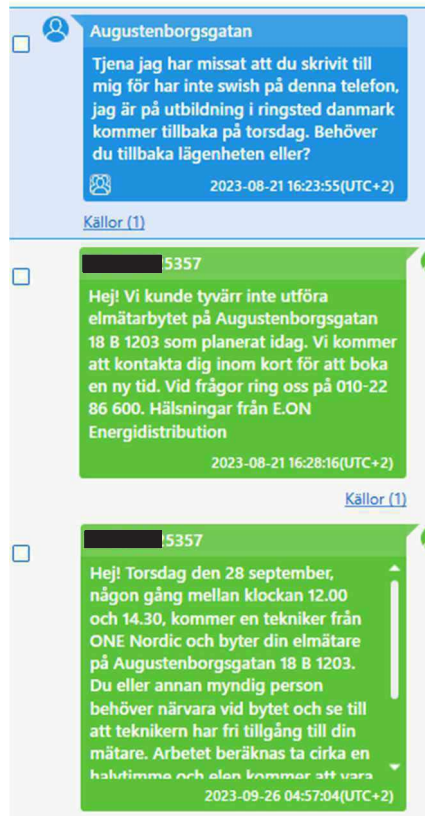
Augustenborgsgatan

Tjena jag har missat att du skrivit till mig för har inte swish på denna telefon, jag är på utbildning i ringsted danmark kommer tillbaka på torsdag. Behöver du tillbaka lägenheten eller?

2023-08-21 16:23:55(UTC+2)

Källor (1)

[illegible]5357

Hej! Vi kunde tyvärr inte utföra elmätarbytet på Augustenborgsgatan 18 B 1203 som planerat idag. Vi kommer att kontakta dig inom kort för att boka en ny tid. Vid frågor ring oss på 010-22 86 600. Hälsningar från E.ON Energidistribution

2023-08-21 16:28:16(UTC+2)

Källor (1)

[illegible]5357

Hej! Torsdag den 28 september, någon gång mellan klockan 12.00 och 14.30, kommer en tekniker från ONE Nordic och byter din elmätare på Augustenborgsgatan 18 B 1203. Du eller annan myndig person behöver närvara vid bytet och se till att teknikern har fri tillgång till din mätare. Arbetet beräknas ta cirka en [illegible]

2023-09-26 04:57:04(UTC+2)